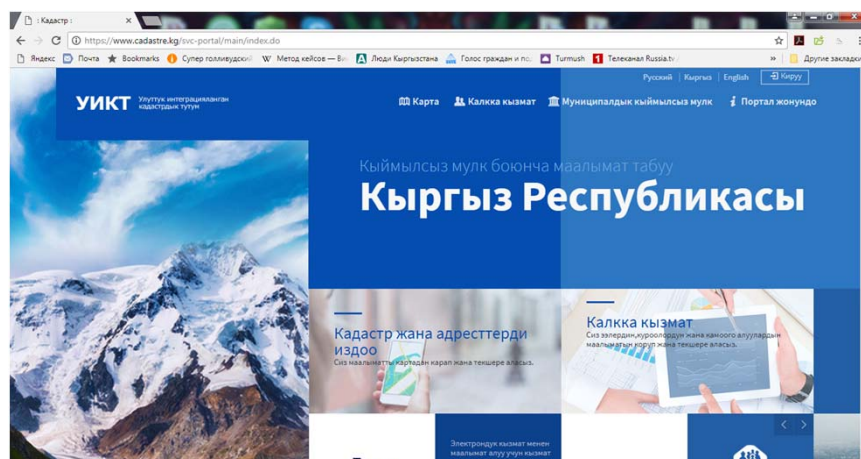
: Кадастр :

https://www.cadastre.kg/svc-portal/main/index.do

Яндекс Почта Bookmarks Супер голливудский Метод кейсов — Ви Люди Кыргызстана Голос граждан и по Turmush Телеканал Russia.tv Другие закладки

Русский | Кыргыз | English Кирүү

УИКТ Улуттук интеграцияланган кадастрдык тутум

Карта Калкка кызмат Муниципалдык кыймылсыз мулк Портал жонундо

Кыймылсыз мулк боюнча маалымат табуу

Кыргыз Республикасы

Кадастр жана адресттерди издоо

Сиз маалыматты картадан карап жана текшере аласыз.

Калкка кызмат

Сиз элердин,курооролордун жана канооого алуулардын маалыматын корүп жана текшере аласыз.

Электрондук кызмат менен маалымат алуу үчүн кызмат